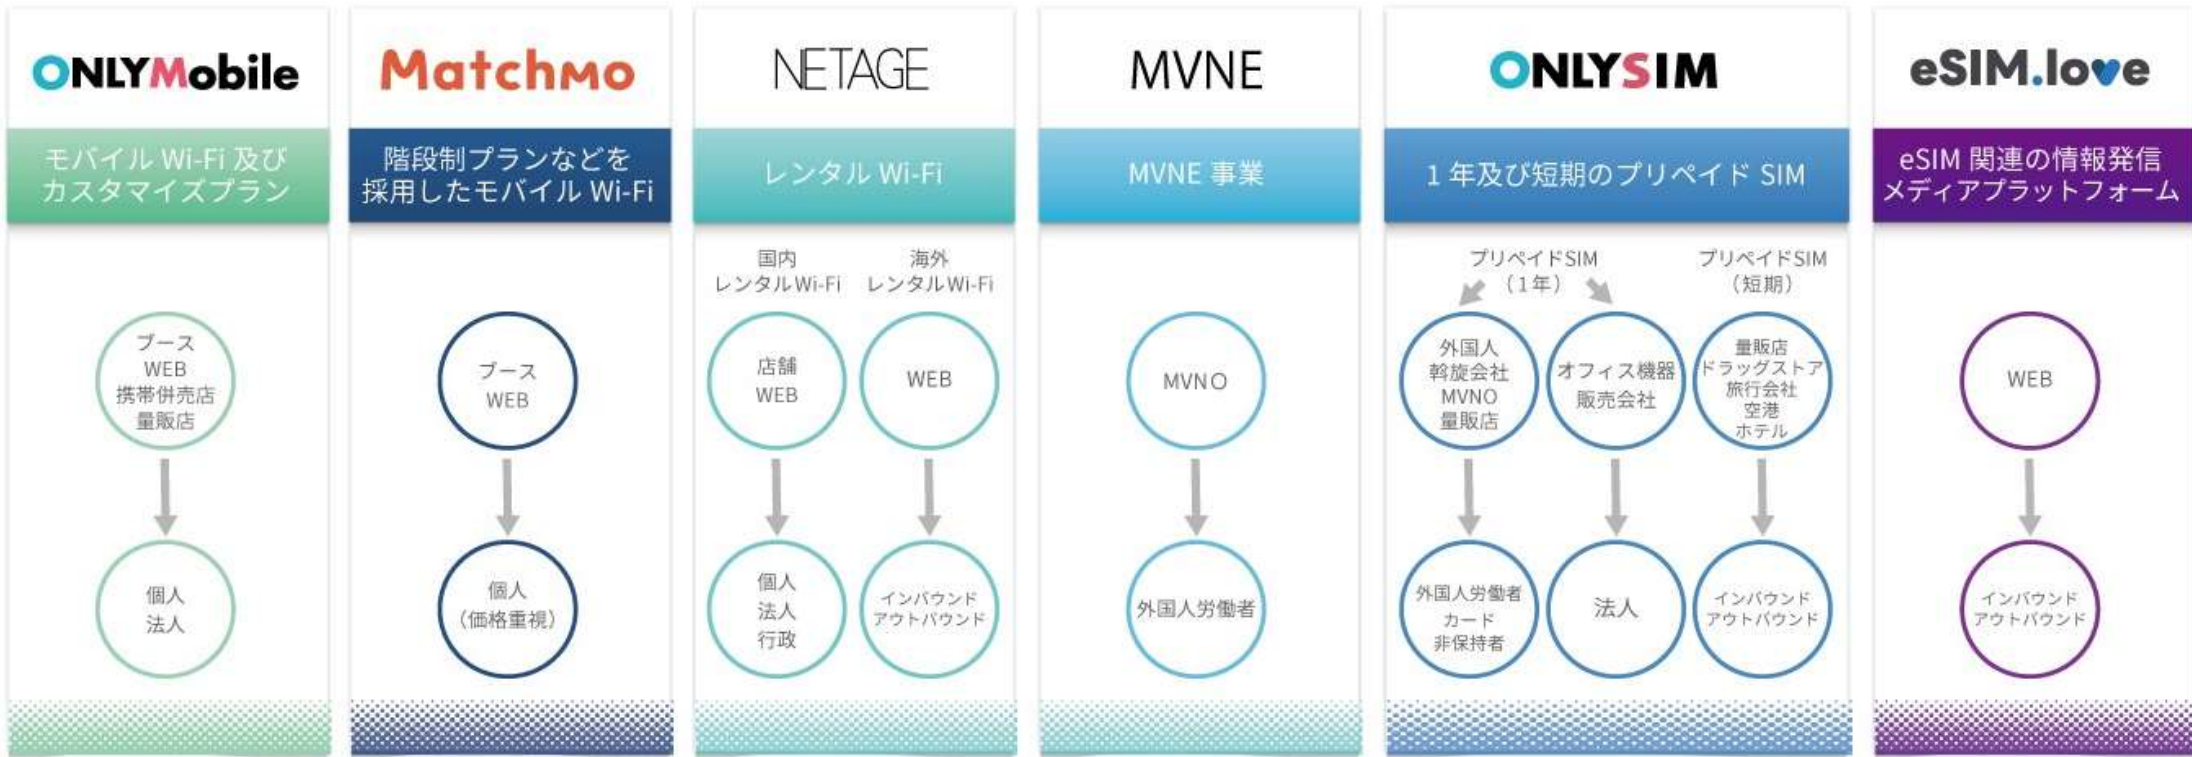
ONLYMobile

モバイル Wi-Fi 及び カスタマイズプラン

ブース
WEB
携帯併売店
量販店

個人
法人

Matchmo

階段制プランなどを 採用したモバイル Wi-Fi

ブース
WEB

個人
（価格重視）

NETAGE

レンタル Wi-Fi

国内
レンタルWi-Fi

海外
レンタルWi-Fi

店舗
WEB

WEB

個人
法人
行政

インバウンド
アウトバウンド

MVNE

MVNE 事業

MVNO

外国人労働者

ONLYSIM

1 年及び短期のプリペイド SIM

プリペイドSIM
（1年）

プリペイドSIM
（短期）

外国人
斡旋会社
MVNO
量販店

オフィス機器
販売会社

量販店
ドラッグストア
旅行会社
空港
ホテル

外国人労働者
カード
非保持者

法人

インバウンド
アウトバウンド

eSIM.love

eSIM 関連の情報発信 メディアプラットフォーム

WEB

インバウンド
アウトバウンド